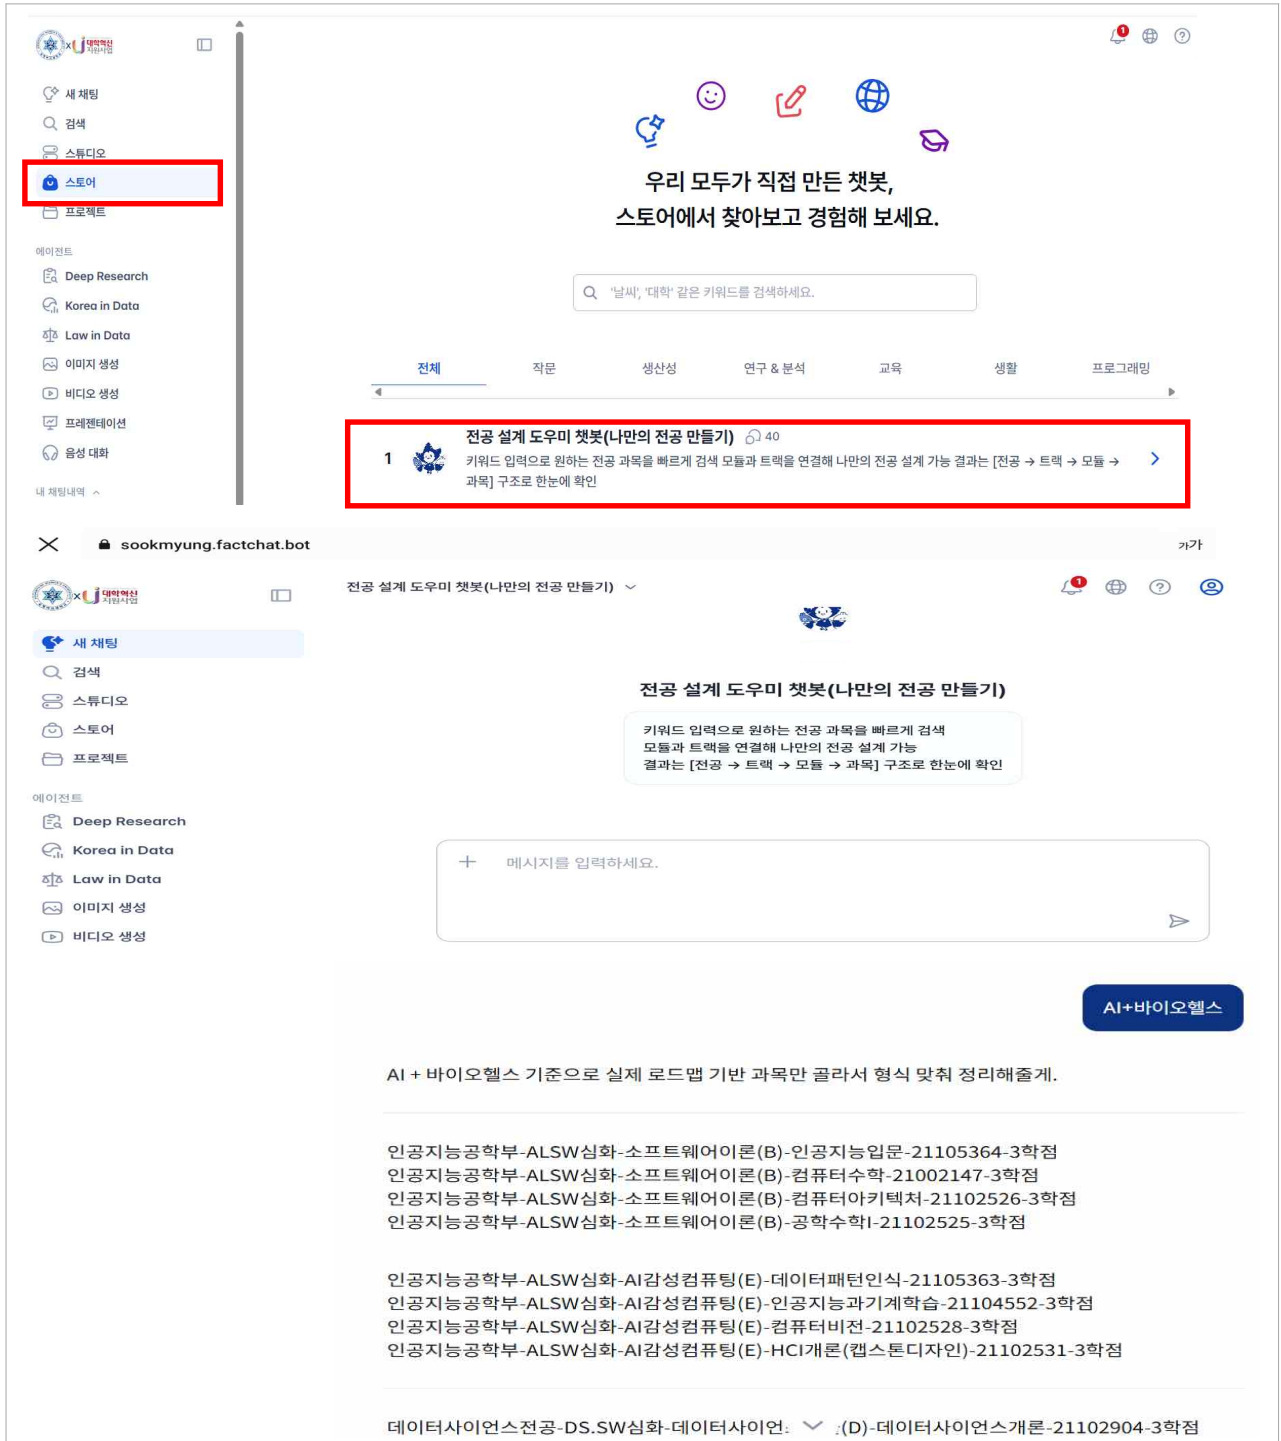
x 대학혁신 지원사업

새 채팅
검색
스튜디오
스토어
프로젝트

에이전트
Deep Research
Korea in Data
Law in Data
이미지 생성
비디오 생성
프레젠테이션
음성 대화

내 채팅내역

우리 모두가 직접 만든 챗봇,
스토어에서 찾아보고 경험해 보세요.

'날씨', '대학' 같은 키워드를 검색하세요.

전체 작문 생산성 연구 & 분석 교육 생활 프로그래밍

1 전공 설계 도우미 챗봇(나만의 전공 만들기) 40
키워드 입력으로 원하는 전공 과목을 빠르게 검색 모듈과 트랙을 연결해 나만의 전공 설계 가능 결과는 [전공 → 트랙 → 모듈 → 과목] 구조로 한눈에 확인

sookmyung.factchat.bot
가가

x 대학혁신 지원사업

새 채팅
검색
스튜디오
스토어
프로젝트

에이전트
Deep Research
Korea in Data
Law in Data
이미지 생성
비디오 생성

전공 설계 도우미 챗봇(나만의 전공 만들기)

전공 설계 도우미 챗봇(나만의 전공 만들기)

키워드 입력으로 원하는 전공 과목을 빠르게 검색
모듈과 트랙을 연결해 나만의 전공 설계 가능
결과는 [전공 → 트랙 → 모듈 → 과목] 구조로 한눈에 확인

메시지를 입력하세요.

AI+바이오헬스

AI + 바이오헬스 기준으로 실제 로드맵 기반 과목만 골라서 형식 맞춰 정리해줄게.

인공지능공학부-ALSW심화-소프트웨어이론(B)-인공지능입문-21105364-3학점
인공지능공학부-ALSW심화-소프트웨어이론(B)-컴퓨터수학-21002147-3학점
인공지능공학부-ALSW심화-소프트웨어이론(B)-컴퓨터아키텍처-21102526-3학점
인공지능공학부-ALSW심화-소프트웨어이론(B)-공학수학I-21102525-3학점

인공지능공학부-ALSW심화-AI감성컴퓨팅(E)-데이터패턴인식-21105363-3학점
인공지능공학부-ALSW심화-AI감성컴퓨팅(E)-인공지능과기계학습-21104552-3학점
인공지능공학부-ALSW심화-AI감성컴퓨팅(E)-컴퓨터비전-21102528-3학점
인공지능공학부-ALSW심화-AI감성컴퓨팅(E)-HCI개론(캡스톤디자인)-21102531-3학점

데이터사이언스전공-DS.SW심화-데이터사이언 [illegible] (D)-데이터사이언스개론-21102904-3학점